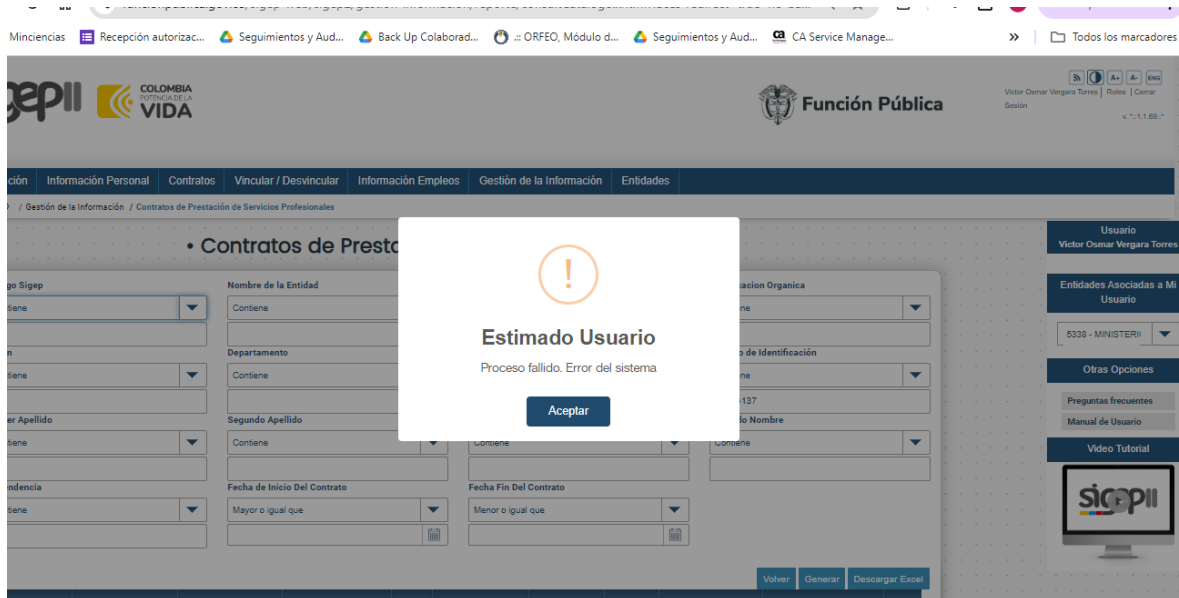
Minciencias   Recepción autorizac...   Seguimientos y Aud...   Back Up Colaborad...   .:: ORFEO, Módulo d...   Seguimientos y Aud...   CA Service Manage...   »   Todos los marcadores

epII   COLOMBIA POTENCIA DE LA VIDA

Función Pública

Victor Osmar Vergara Torres | Roles | Cerrar Sesión
v. *::1.1.69::*

ción   Información Personal   Contratos   Vincular / Desvincular   Información Empleos   Gestión de la Información   Entidades

/ Gestión de la Información / Contratos de Prestación de Servicios Profesionales

• Contratos de Presta

go Sigep
tiene

Nombre de la Entidad
Contiene

acion Organica
ne

n
tiene

Departamento
Contiene

o de Identificación
ne

137

er Apellido
tiene

Segundo Apellido
Contiene

Contiene

lo Nombre
Contiene

ndencia
tiene

Fecha de Inicio Del Contrato
Mayor o igual que

Fecha Fin Del Contrato
Menor o igual que

Volver   Generar   Descargar Excel

!

Estimado Usuario

Proceso fallido. Error del sistema

Aceptar

Usuario
Victor Osmar Vergara Torres

Entidades Asociadas a Mi Usuario

5338 - MINISTERI

Otras Opciones

Preguntas frecuentes

Manual de Usuario

Video Tutorial

sigepII